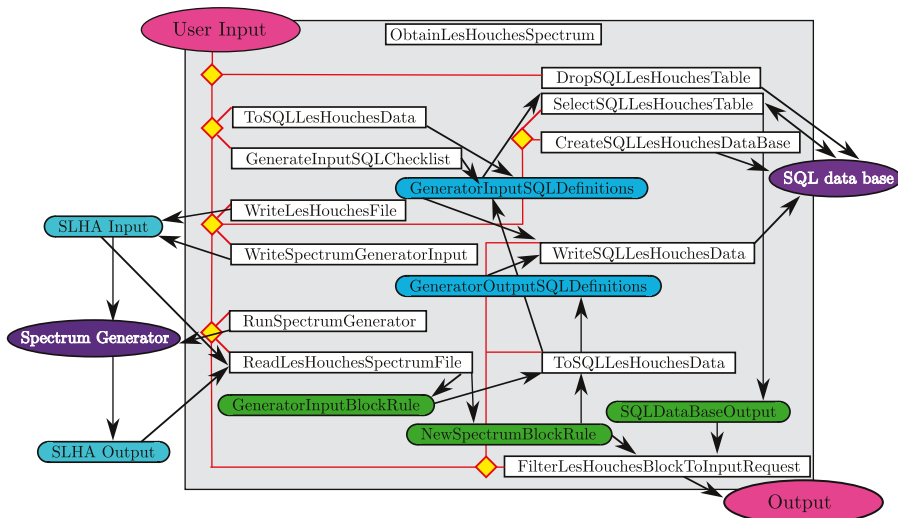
User Input

ObtainLesHouchesSpectrum

DropSQLLesHouchesTable

ToSQLLesHouchesData

SelectSQLLesHouchesTable

CreateSQLLesHouchesDataBase

GenerateInputSQLChecklist

SQL data base

GeneratorInputSQLDefinitions

SLHA Input

WriteLesHouchesFile

WriteSpectrumGeneratorInput

WriteSQLLesHouchesData

GeneratorOutputSQLDefinitions

RunSpectrumGenerator

Spectrum Generator

ReadLesHouchesSpectrumFile

ToSQLLesHouchesData

GeneratorInputBlockRule

SQLDataBaseOutput

NewSpectrumBlockRule

SLHA Output

FilterLesHouchesBlockToInputRequest

Output